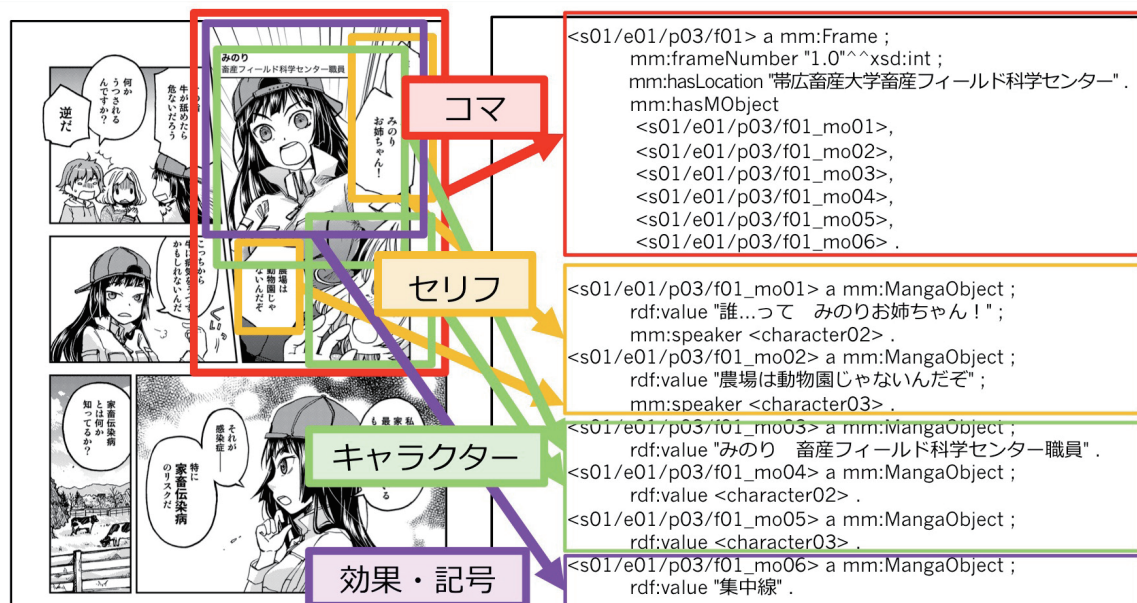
逆だ

何か うつされる んですか?

牛が舐めたら 危ないだろう

みのり
畜産フィールド科学センター職員

みのり お姉ちゃん!

こっちから 牛に病気を移す かもしれないんだ

農場は 動物園じゃ ないんだぞ

家畜伝染病 とは何か 知ってるか?

それが 感染症——

特に 家畜伝染病 のリスクだ

私 も最

る

コマ

セリフ

キャラクター

効果・記号

<s01/e01/p03/f01> a mm:Frame ;
mm:frameNumber "1.0"^^xsd:int ;
mm:hasLocation "帯広畜産大学畜産フィールド科学センター" .
mm:hasMObject
<s01/e01/p03/f01_mo01>,
<s01/e01/p03/f01_mo02>,
<s01/e01/p03/f01_mo03>,
<s01/e01/p03/f01_mo04>,
<s01/e01/p03/f01_mo05>,
<s01/e01/p03/f01_mo06> .

<s01/e01/p03/f01_mo01> a mm:MangaObject ;
rdf:value "誰…って　みのりお姉ちゃん！" ;
mm:speaker <character02> .
<s01/e01/p03/f01_mo02> a mm:MangaObject ;
rdf:value "農場は動物園じゃないんだぞ" ;
mm:speaker <character03> .

<s01/e01/p03/f01_mo03> a mm:MangaObject ;
rdf:value "みのり　畜産フィールド科学センター職員" .
<s01/e01/p03/f01_mo04> a mm:MangaObject ;
rdf:value <character02> .
<s01/e01/p03/f01_mo05> a mm:MangaObject ;
rdf:value <character03> .

<s01/e01/p03/f01_mo06> a mm:MangaObject ;
rdf:value "集中線" .